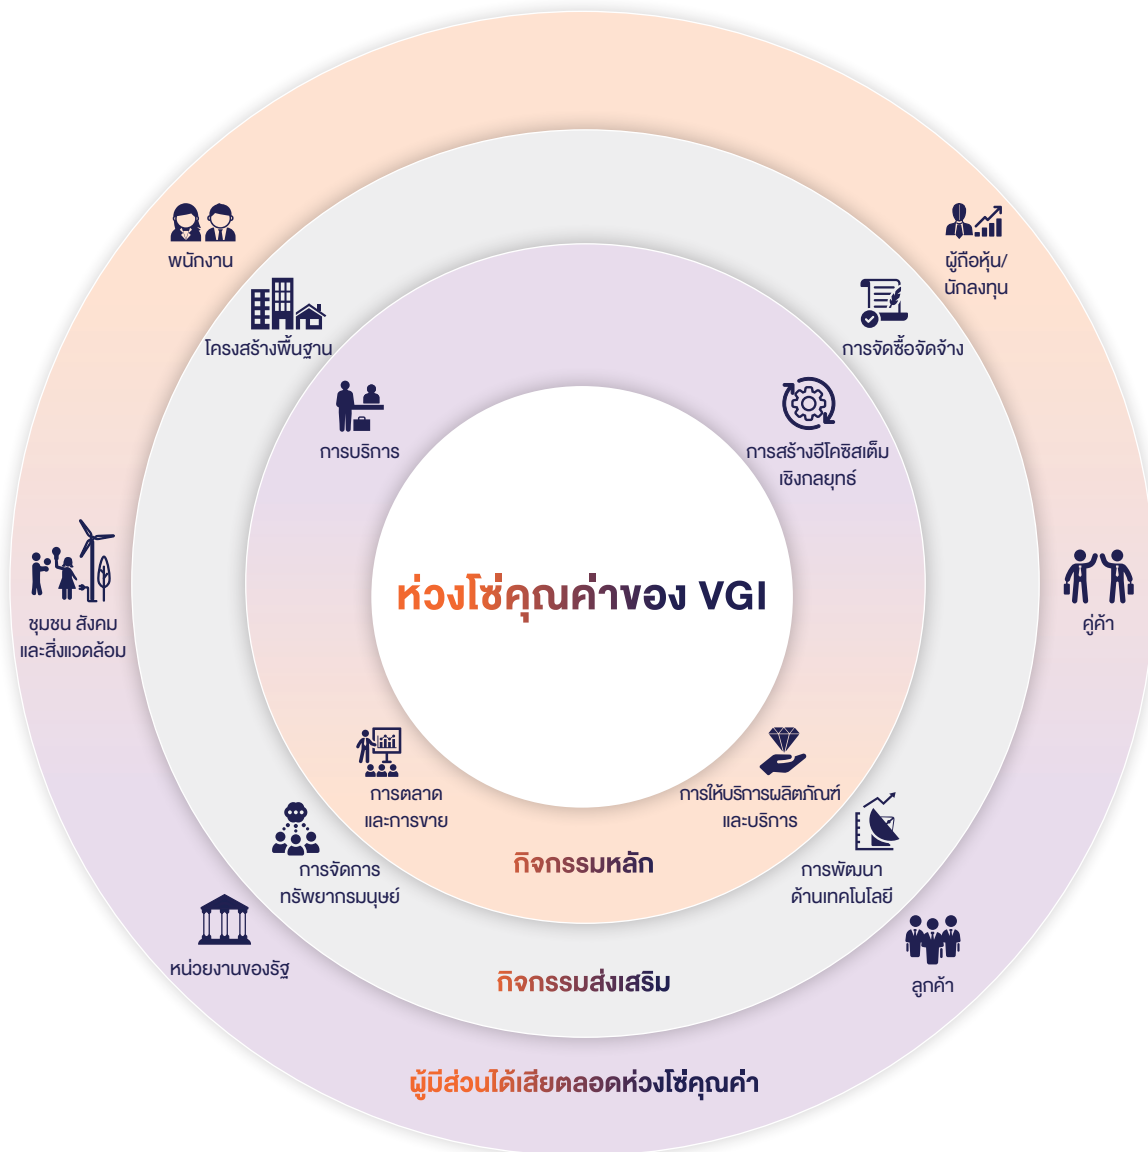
พนักงาน

ผู้ถือหุ้น/
นักลงทุน

โครงสร้างพื้นฐาน

การจัดซื้อจัดจ้าง

การบริการ

การสร้างอีโคซิสเต็ม
เชิงกลยุทธ์

ชุมชน สังคม
และสิ่งแวดล้อม

ห่วงโซ่คุณค่าของ VGI

คู่ค้า

การตลาด
และการขาย

การให้บริการผลิตภัณฑ์
และบริการ

กิจกรรมหลัก

การจัดการ
ทรัพยากรมนุษย์

การพัฒนา
ด้านเทคโนโลยี

หน่วยงานของรัฐ

ลูกค้า

กิจกรรมส่งเสริม

ผู้มีส่วนได้เสียตลอดห่วงโซ่คุณค่า